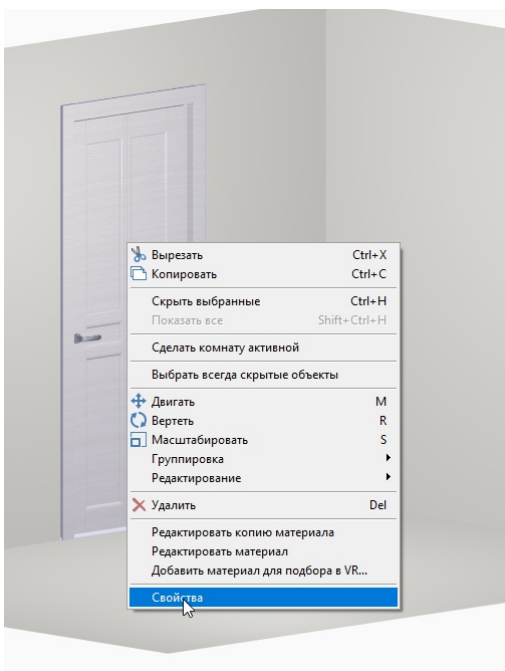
Вырезать Ctrl+X
Копировать Ctrl+C
Скрыть выбранные Ctrl+H
Показать все Shift+Ctrl+H
Сделать комнату активной
Выбрать всегда скрытые объекты
Двигать M
Вертеть R
Масштабировать S
Группировка
Редактирование
Удалить Del
Редактировать копию материала
Редактировать материал
Добавить материал для подбора в VR...
Свойства